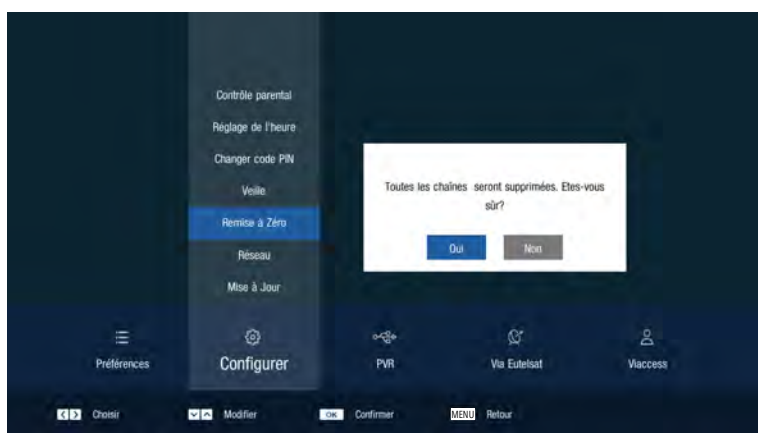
Contrôle parental
Réglage de l'heure
Changer code PIN
Veille
Remise à Zéro
Réseau
Mise à Jour

Toutes les chaînes seront supprimées. Etes-vous sûr?

Oui
Non

Préférences
Configurer
PVR
Via Eutelsat
Viaccess

Choisir
Modifier
OK Confirmer
MENU Retour